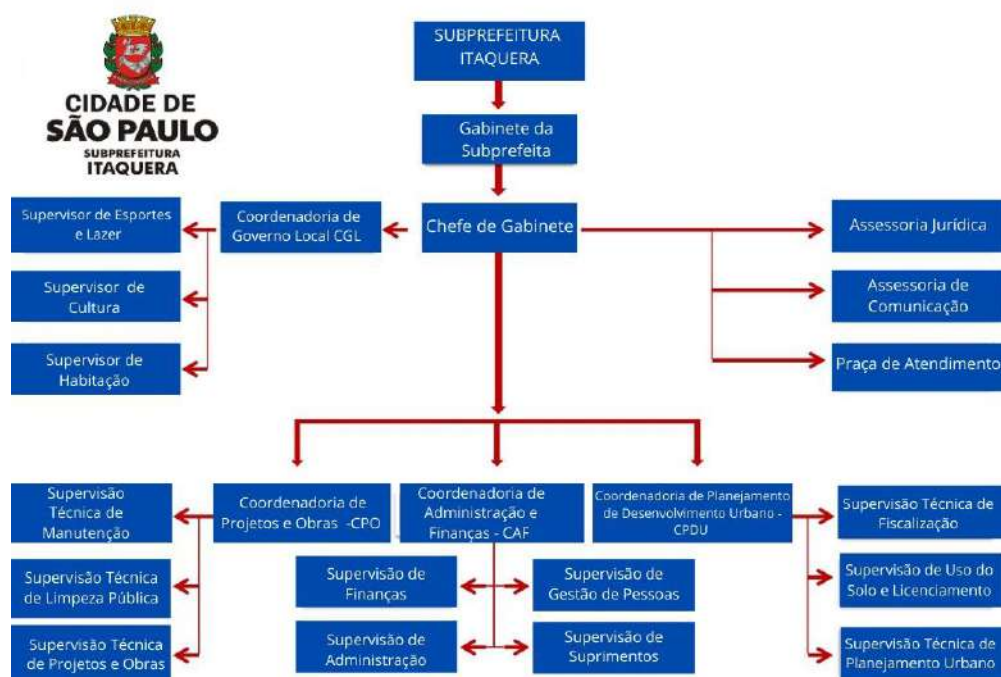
CIDADE DE
SÃO PAULO
SUBPREFEITURA
ITAQUERA

SUBPREFEITURA ITAQUERA

Gabinete da Subprefeita

Chefe de Gabinete

Coordenadoria de Governo Local CGL

Supervisor de Esportes e Lazer

Supervisor de Cultura

Supervisor de Habitação

Assessoria Jurídica

Assessoria de Comunicação

Praça de Atendimento

Supervisão Técnica de Manutenção

Coordenadoria de Projetos e Obras -CPO

Coordenadoria de Administração e Finanças - CAF

Coordenadoria de Planejamento de Desenvolvimento Urbano - CPDU

Supervisão Técnica de Fiscalização

Supervisão Técnica de Limpeza Pública

Supervisão de Finanças

Supervisão de Gestão de Pessoas

Supervisão de Uso do Solo e Licenciamento

Supervisão Técnica de Projetos e Obras

Supervisão de Administração

Supervisão de Suprimentos

Supervisão Técnica de Planejamento Urbano